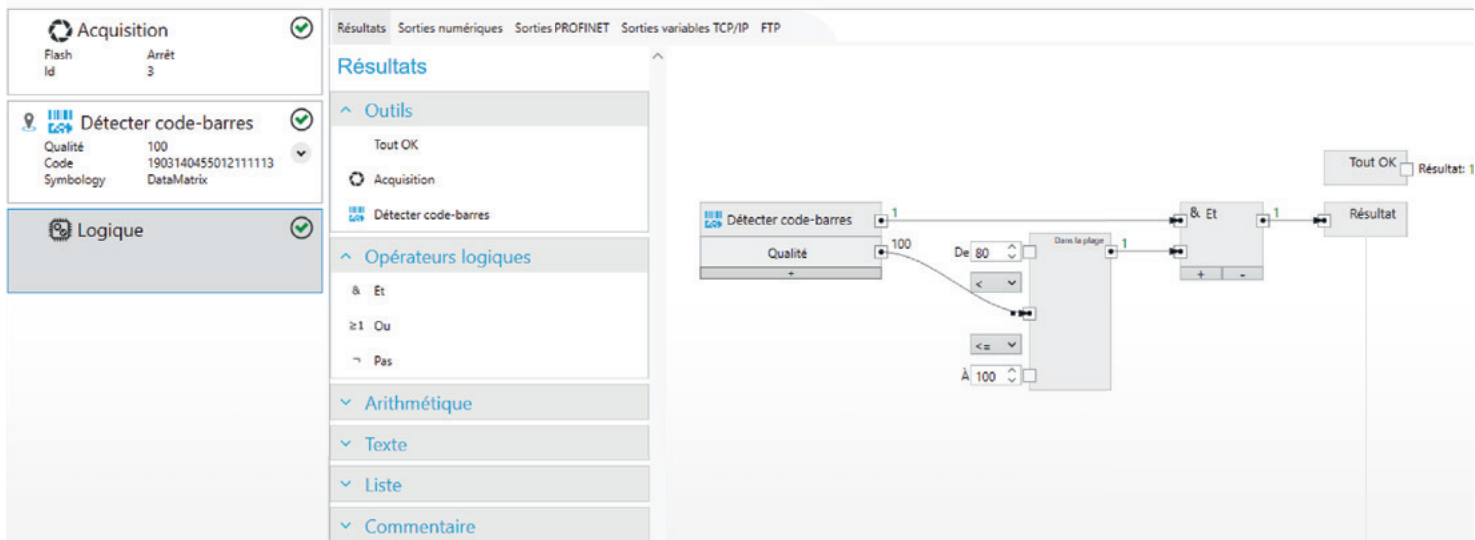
Acquisition
Flash Arrêt
Id 3

Détecter code-barres
Qualité 100
Code 1903140455012111113
Symbology DataMatrix

Logique

Résultats Sorties numériques Sorties PROFINET Sorties variables TCP/IP FTP

Résultats

Outils
Tout OK
Acquisition
Détecter code-barres

Opérateurs logiques
& Et
≥1 Ou
¬ Pas

Arithmétique
Texte
Liste
Commentaire

Tout OK Résultat: 1
Détecter code-barres 1
Qualité 100
+
De 80
Dans la plage 1
<
<=
À 100
& Et 1
+ -
Résultat